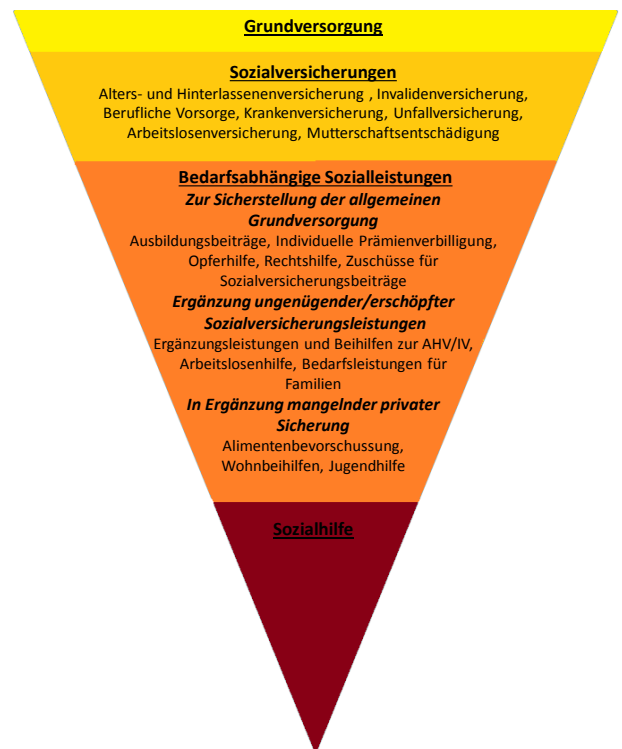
Grundversorgung

Sozialversicherungen

Alters- und Hinterlassenenversicherung , Invalidenversicherung, Berufliche Vorsorge, Krankenversicherung, Unfallversicherung, Arbeitslosenversicherung, Mutterschaftsentschädigung

Bedarfsabhängige Sozialleistungen

Zur Sicherstellung der allgemeinen Grundversorgung

Ausbildungsbeiträge, Individuelle Prämienverbilligung, Opferhilfe, Rechtshilfe, Zuschüsse für Sozialversicherungsbeiträge

Ergänzung ungenügender/erschöpfter Sozialversicherungsleistungen

Ergänzungsleistungen und Beihilfen zur AHV/IV, Arbeitslosenhilfe, Bedarfsleistungen für Familien

In Ergänzung mangelnder privater Sicherung

Alimentenbevorschussung, Wohnbeihilfen, Jugendhilfe

Sozialhilfe